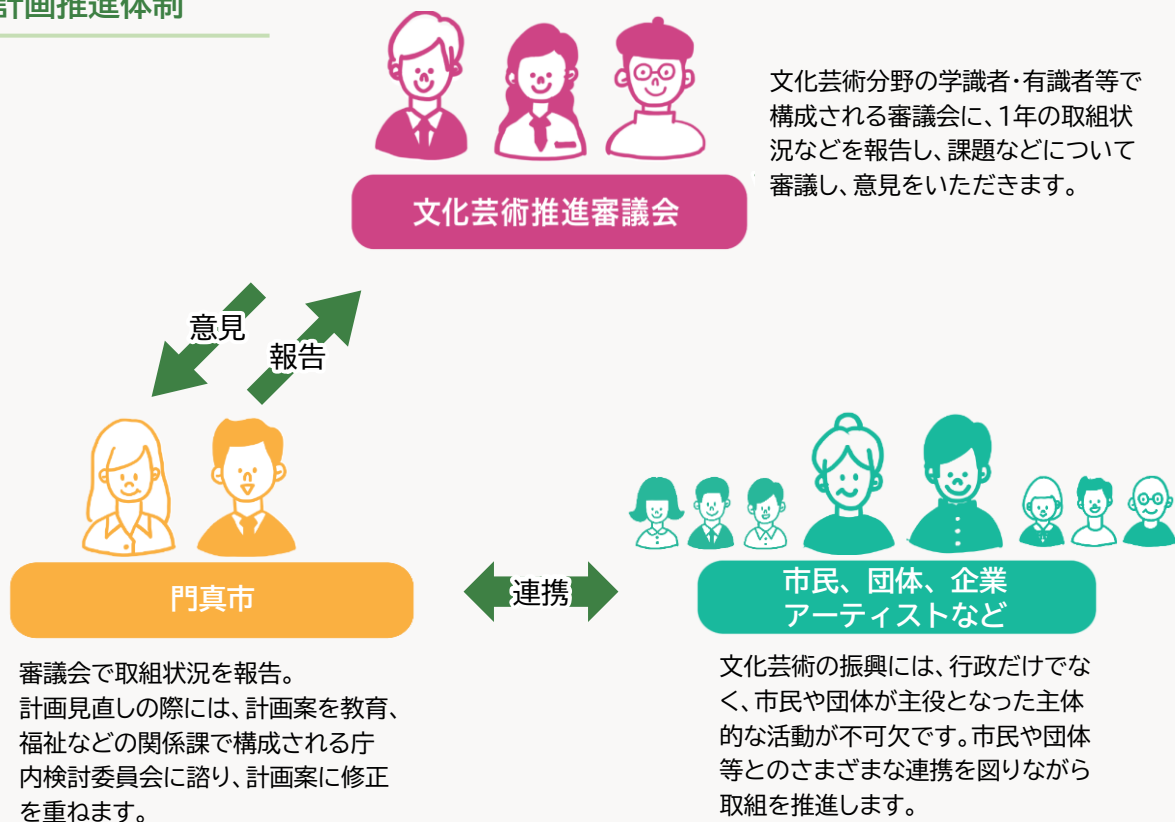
計画推進体制

文化芸術分野の学識者・有識者等で構成される審議会に、1年の取組状況などを報告し、課題などについて審議し、意見をいただきます。

文化芸術推進審議会

意見

報告

門真市

連携

市民、団体、企業
アーティストなど

審議会で取組状況を報告。
計画見直しの際には、計画案を教育、福祉などの関係課で構成される庁内検討委員会に諮り、計画案に修正を重ねます。

文化芸術の振興には、行政だけでなく、市民や団体が主役となった主体的な活動が不可欠です。市民や団体等とのさまざまな連携を図りながら取組を推進します。